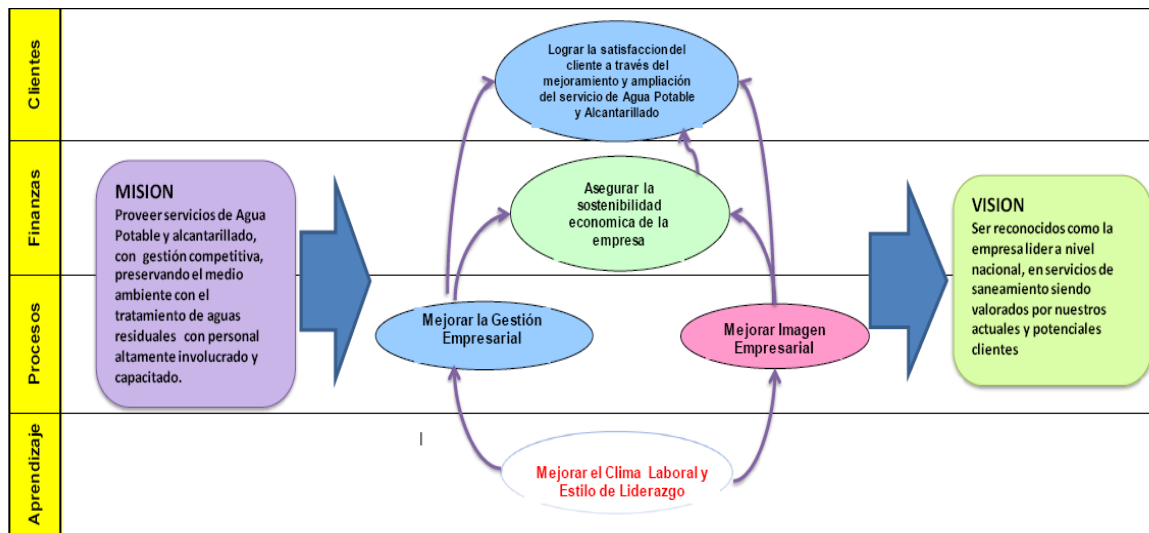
Clientes

Finanzas

Procesos

Aprendizaje

Lograr la satisfaccion del cliente a través del mejoramiento y ampliación del servicio de Agua Potable y Alcantarillado

MISION
Proveer servicios de Agua Potable y alcantarillado, con gestión competitiva, preservando el medio ambiente con el tratamiento de aguas residuales con personal altamente involucrado y capacitado.

Asegurar la sostenibilidad economica de la empresa

VISION
Ser reconocidos como la empresa lider a nivel nacional, en servicios de saneamiento siendo valorados por nuestros actuales y potenciales clientes

Mejorar la Gestión Empresarial

Mejorar Imagen Empresarial

Mejorar el Clima Laboral y Estilo de Liderazgo